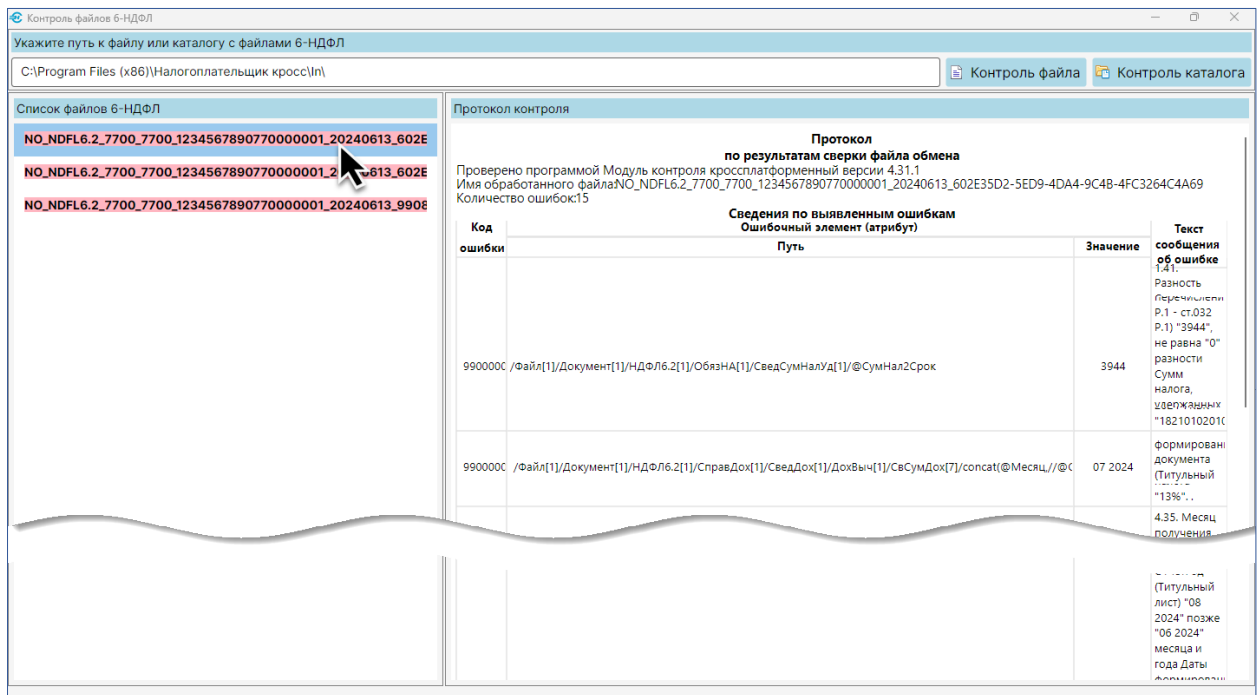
Контроль файлов 6-НДФЛ

Укажите путь к файлу или каталогу с файлами 6-НДФЛ

C:\Program Files (x86)\Налогоплательщик кросс\In\

Контроль файла

Контроль каталога

Список файлов 6-НДФЛ

NO_NDFL6.2_7700_7700_1234567890770000001_20240613_602E

NO_NDFL6.2_7700_7700_1234567890770000001_2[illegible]613_602E

NO_NDFL6.2_7700_7700_1234567890770000001_20240613_9908

Протокол контроля

Протокол
по результатам сверки файла обмена

Проверено программой Модуль контроля кроссплатформенный версии 4.31.1
Имя обработанного файла:NO_NDFL6.2_7700_7700_1234567890770000001_20240613_602E35D2-5ED9-4DA4-9C4B-4FC3264C4A69
Количество ошибок:15

Сведения по выявленным ошибкам

| Код ошибки | Ошибочный элемент (атрибут) Путь | Значение | Текст сообщения об ошибке |
|---|---|---|---|
| 990000C | /Файл[1]/Документ[1]/НДФЛ6.2[1]/ОбязНА[1]/СведСумНалУд[1]/@СумНал2Срок | 3944 | 1.41. Разность перечислени Р.1 - ст.032 Р.1) "3944", не равна "0" разности Сумм налога, удержанных "18210102010 |
| 990000C | /Файл[1]/Документ[1]/НДФЛ6.2[1]/СправДох[1]/СведДох[1]/ДохВыч[1]/СвСумДох[7]/concat(@Месяц,//@C | 07 2024 | формировани документа (Титульный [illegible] "13%". . |
| | | | 4.35. Месяц получения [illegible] (Титульный лист) "08 2024" позже "06 2024" месяца и года Даты формирован |